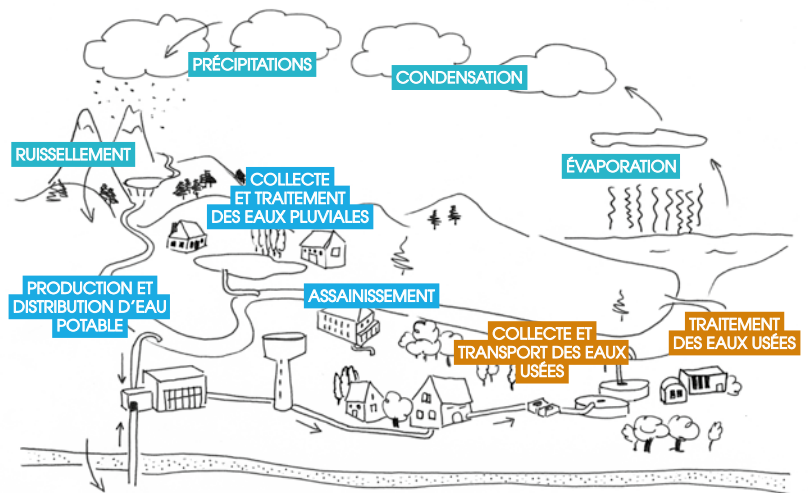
PRÉCIPITATIONS

CONDENSATION

RUISSELLEMENT

COLLECTE ET TRAITEMENT DES EAUX PLUVIALES

ÉVAPORATION

PRODUCTION ET DISTRIBUTION D'EAU POTABLE

ASSAINISSEMENT

COLLECTE ET TRANSPORT DES EAUX USÉES

TRAITEMENT DES EAUX USÉES